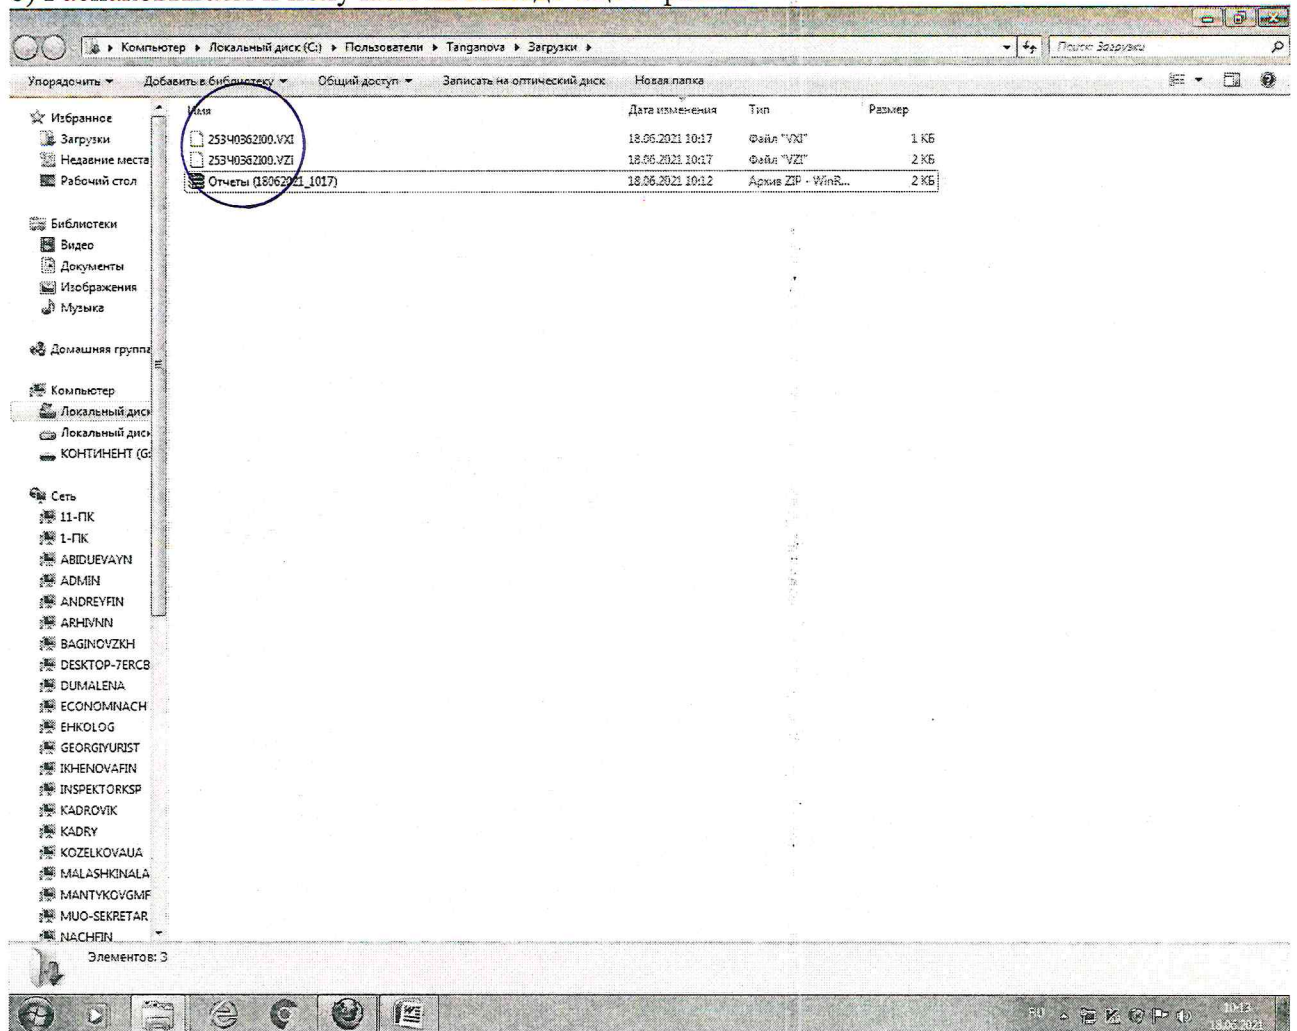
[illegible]

Компьютер ▸ Локальный диск (C:) ▸ Пользователи ▸ Tanganova ▸ Загрузки ▸

Поиск: Загрузки

Упорядочить ▾ Добавить в библиотеку ▾ Общий доступ ▾ Записать на оптический диск Новая папка

Избранное
Загрузки
Недавние места
Рабочий стол

Библиотеки
Видео
Документы
Изображения
Музыка

Домашняя группа

Компьютер
Локальный диск
Локальный диск
КОНТИНЕНТ (G:

Сеть
11-ПК
1-ПК
ABIDUEVAYN
ADMIN
ANDREYFIN
ARHIVNN
BAGINOVZKH
DESKTOP-7ERCB
DUMALENA
ECONOMNACH
EHKOLOG
GEORGIYURIST
IKHENOVAFIN
INSPEKTORKSP
KADROVIK
KADRY
KOZELKOVAUA
MALASHKINALA
MANTYKOVGMF
MUO-SEKRETAR
NACHFIN

| Имя | Дата изменения | Тип | Размер |
|---|---|---|---|
| 25340362100.VXI | 18.06.2021 10:17 | Файл "VXI" | 1 КБ |
| 25340362100.VZI | 18.06.2021 10:17 | Файл "VZI" | 2 КБ |
| Отчеты (18062021_1017) | 18.06.2021 10:12 | Архив ZIP - WinR... | 2 КБ |

Элементов: 3

RU 10:13 18.06.2021